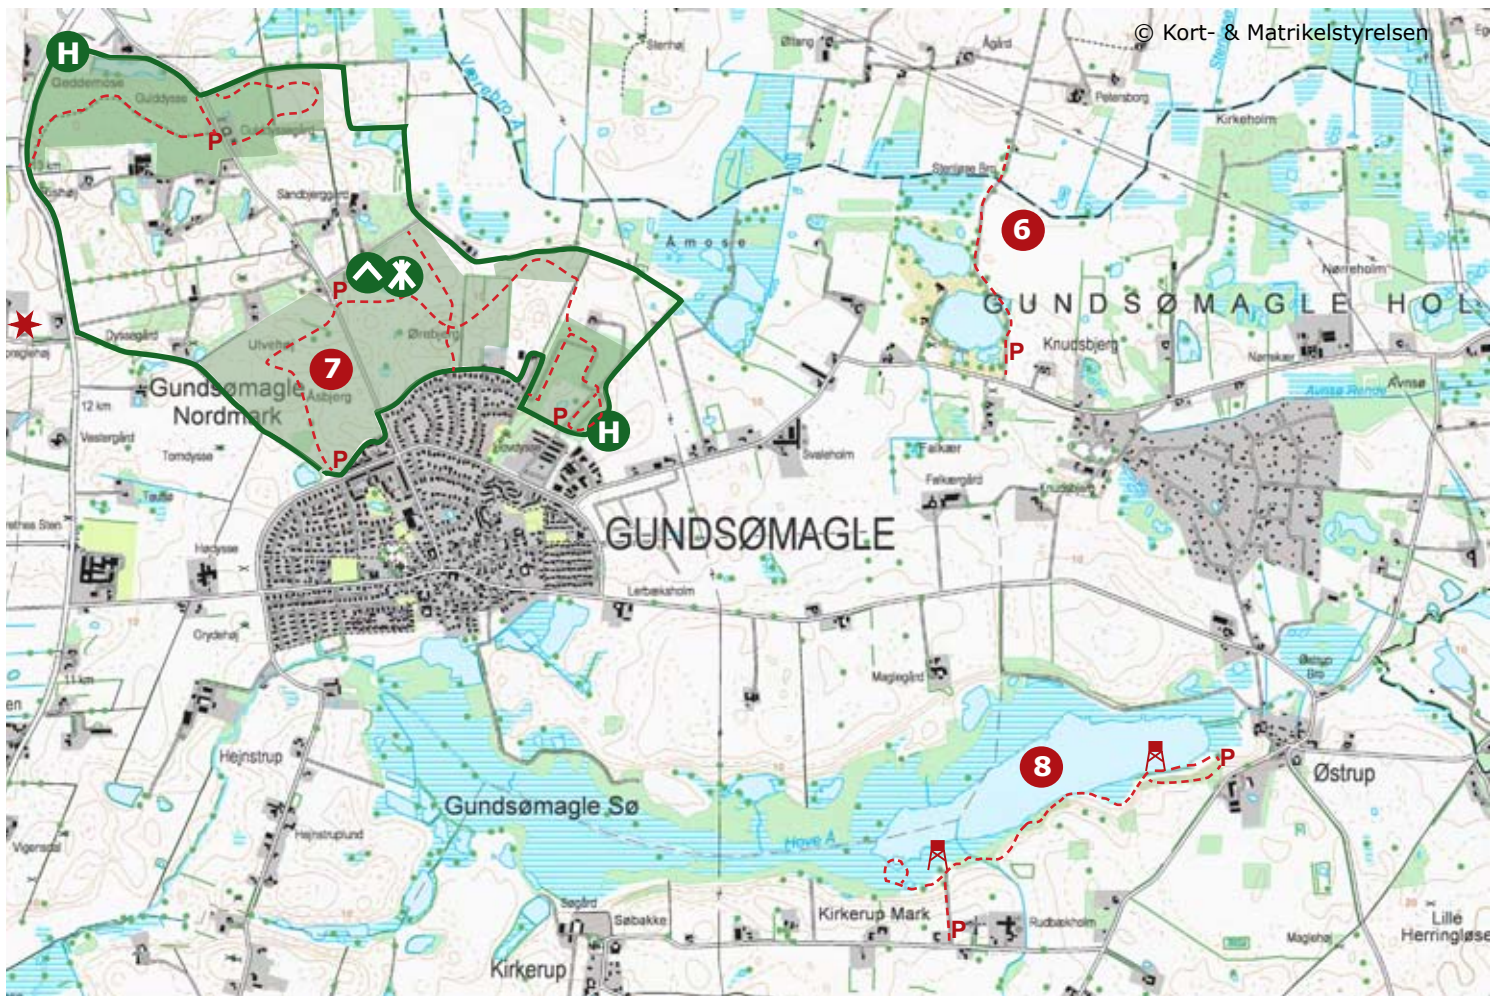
© Kort- & Matrikelstyrelsen

H
Geddemose
Guldysse
P
Sandbjerggård
Dyssegård
Ulvehøj
Ørnebjerg
P
7
Gundsømagle Nordmark
Asbjerg
P
P
H
12 km
Vestergård
Torndysse
Hedysse
Orydehøj
11 km
Hejnstrup
Hejnstruplund
Vigersdal
Gundsømagle Sø
Hove Å
Søgård
Søbakke
Kirkerup
Kirkerup Mark
P
Rudbakholm
8
P
Østrup
Lille Herringløse
Magleholm
Maglegård
Lerbækholm
GUNDSØMAGLE
Svaleholm
Falkær
Falkærgård
Knudsbjerg
P
GUNDSØMAGLE HOL
6
Nørreholm
Namsker
Avnsø
Aunsø Renden
Østrup Bro
Kirkeholm
Petersborg
Ågård
Sterlingen Bro
Ålmose
Værebro Å
Sterhøj
Ellerg
Enghøj